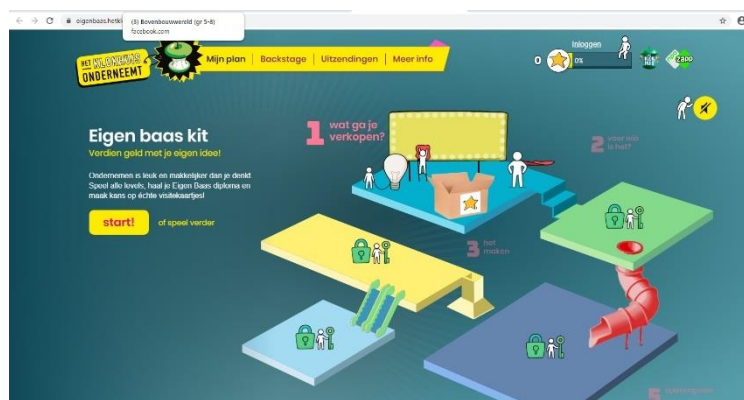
eigenbaas.hetk
(8) Bovenbouwwereld (gr 5-8)
facebook.com

HET KLOKHUIS ONDERNEEMT
Mijn plan | Backstage | Uitzendingen | Meer info

0
Inloggen
0%
2400

Eigen baas kit
Verdien geld met je eigen idee!

Ondernemen is leuk en makkelijker dan je denkt. Speel alle levels, haal je Eigen Baas diploma en maak kans op échte visitekaartjes!

start!
of speel verder

1 wat ga je verkopen?

2 voor wie is het?

3 het maken

5 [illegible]